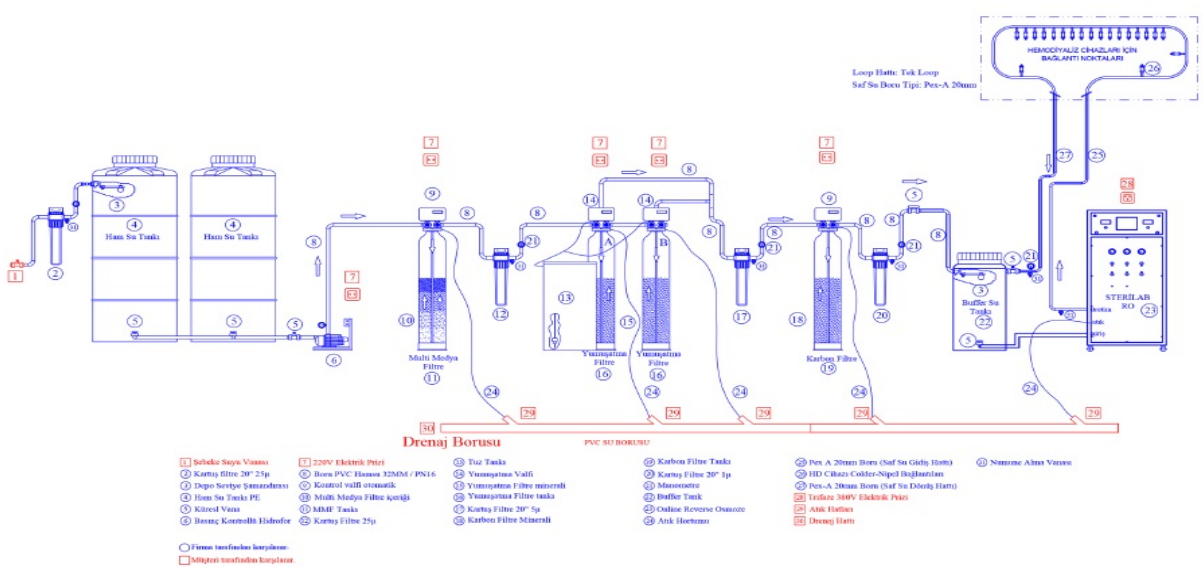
HEMODİYALİZ CİHAZLARI İÇİN BAĞLANTI NOKTALARI

26

Loop Hattı: Tek Loop
Saf Su Boru Tipi: Pex-A 20mm

27 25

28

1 2 3 4 Ham Su Tankı 4 Ham Su Tankı 5 5 5 6 7 8

7 9 8 10 Multi Medya Filtre 11 12 21

7 7 8 14 14 A B 8 13 15 Yumuşatma Filtre 16 Yumuşatma Filtre 16 17 21

7 9 8 18 Karbon Filtre 19 20 21 8 5

3 Buffer Su Tankı 22 5 21

STERİLAB RO 23

24 24 24 24 24

30 29 29 29 29 29

Drenaj Borusu

PVC SU BORUSU

1 Şebeke Suyu Vanası
2 Kartuş filtre 20" 25μ
3 Depo Seviye Şamandırası
4 Ham Su Tankı PE
5 Küresel Vana
6 Basınç Kontrollü Hidrofor

7 220V Elektrik Prizi
8 Boru PVC Hamsu 32MM / PN16
9 Kontrol valfi otomatik
10 Multi Medya Filtre içeriği
11 MMF Tankı
12 Kartuş Filtre 25μ

13 Tuz Tankı
14 Yumuşatma Valfi
15 Yumuşatma Filtre minerali
16 Yumuşatma Filtre tankı
17 Kartuş Filtre 20" 5μ
18 Karbon Filtre Minerali

19 Karbon Filtre Tankı
20 Kartuş Filtre 20" 1μ
21 Manometre
22 Buffer Tank
23 Online Reverse Osmoze
24 Atık Hortumu

25 Pex A 20mm Boru (Saf Su Gidiş Hattı)
26 HD Cihazı Colder-Nipel Bağlantıları
27 Pex-A 20mm Boru (Saf Su Dönüş Hattı)
28 Trifaze 380V Elektrik Prizi
29 Atık Hatları
30 Drenaj Hattı

31 Numune Alma Vanası

Firma tarafından karşılanır.
Müşteri tarafından karşılanır.